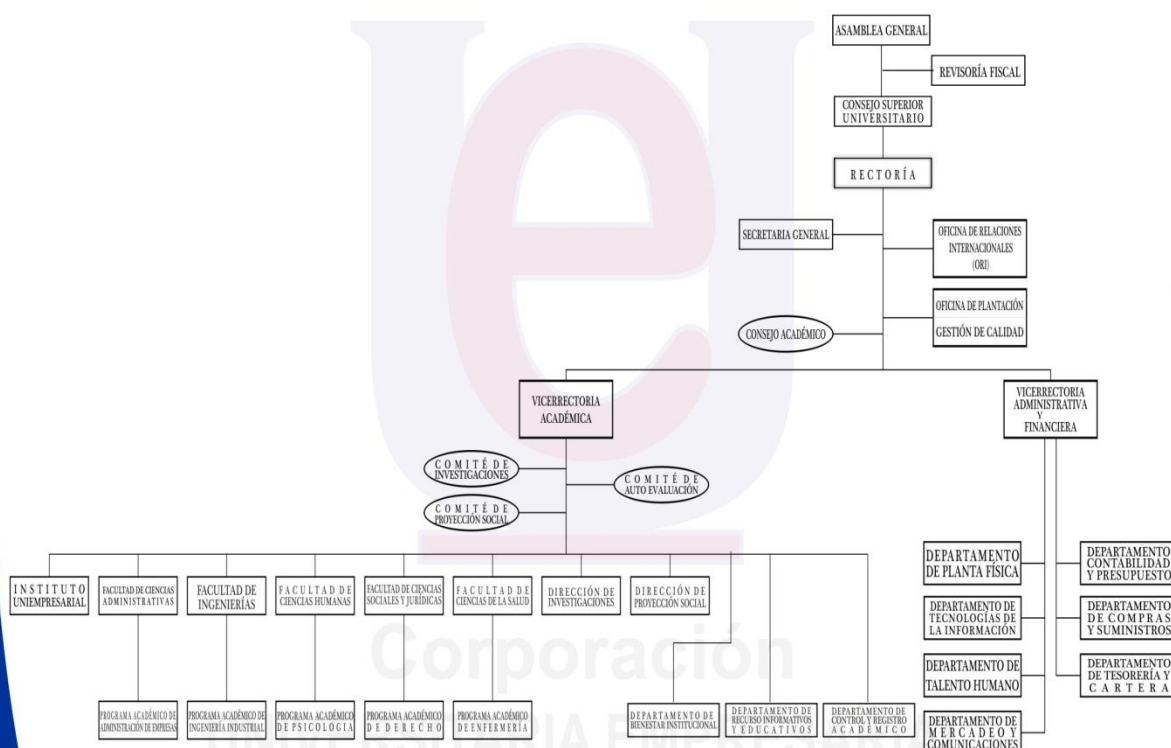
ASAMBLEA GENERAL

REVISORÍA FISCAL

CONSEJO SUPERIOR UNIVERSITARIO

RECTORÍA

SECRETARIA GENERAL

OFICINA DE RELACIONES INTERNACIONALES (ORI)

OFICINA DE PLANTACIÓN GESTIÓN DE CALIDAD

CONSEJO ACADÉMICO

VICERRECTORIA ACADÉMICA

VICERRECTORIA ADMINISTRATIVA Y FINANCIERA

COMITÉ DE INVESTIGACIONES

COMITÉ DE AUTO EVALUACIÓN

COMITÉ DE PROYECCIÓN SOCIAL

INSTITUTO UNIEMPRESARIAL

FACULTAD DE CIENCIAS ADMINISTRATIVAS

FACULTAD DE INGENIERÍAS

FACULTAD DE CIENCIAS HUMANAS

FACULTAD DE CIENCIAS SOCIALES Y JURÍDICAS

FACULTAD DE CIENCIAS DE LA SALUD

DIRECCIÓN DE INVESTIGACIONES

DIRECCIÓN DE PROYECCIÓN SOCIAL

DEPARTAMENTO DE PLANTA FÍSICA

DEPARTAMENTO DE TECNOLOGÍAS DE LA INFORMACIÓN

DEPARTAMENTO DE TALENTO HUMANO

DEPARTAMENTO DE MERCADEO Y COMUNICACIONES

DEPARTAMENTO CONTABILIDAD Y PRESUPUESTO

DEPARTAMENTO DE COMPRAS Y SUMINISTROS

DEPARTAMENTO DE TESORERÍA Y CARTERA

PROGRAMA ACADÉMICO DE ADMINISTRACIÓN DE EMPRESAS

PROGRAMA ACADÉMICO DE INGENIERÍA INDUSTRIAL

PROGRAMA ACADÉMICO DE PSICOLOGIA

PROGRAMA ACADÉMICO DE DERECHO

PROGRAMA ACADÉMICO DE ENFERMERÍA

DEPARTAMENTO DE BIENESTAR INSTITUCIONAL

DEPARTAMENTO DE RECURSO INFORMATIVOS Y EDUCATIVOS

DEPARTAMENTO DE CONTROL Y REGISTRO ACADÉMICO

Corporación UNIVERSITARIA EMPRESARIAL